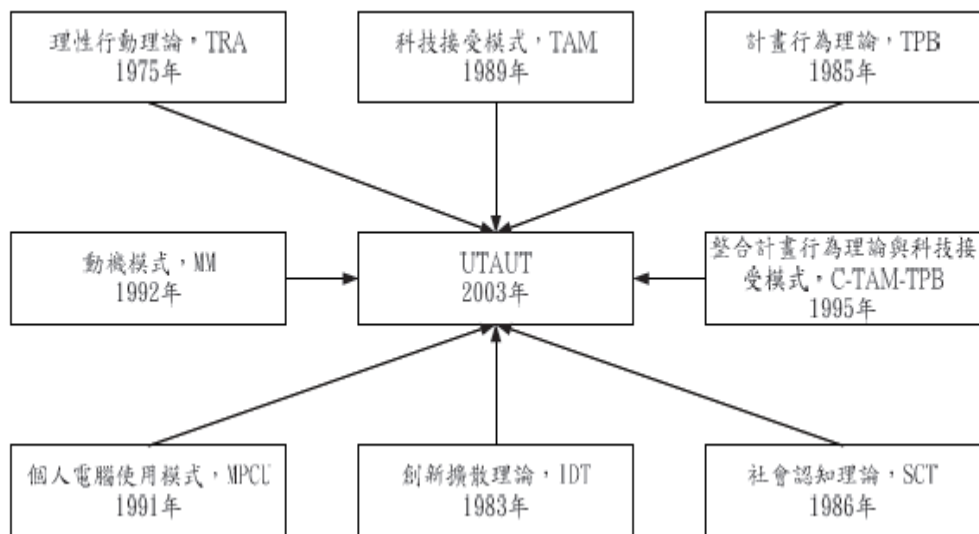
理性行動理論，TRA
1975年

科技接受模式，TAM
1989年

計畫行為理論，TPB
1985年

動機模式，MM
1992年

UTAUT
2003年

整合計畫行為理論與科技接受模式，C-TAM-TPB
1995年

個人電腦使用模式，MPCU
1991年

創新擴散理論，IDT
1983年

社會認知理論，SCT
1986年